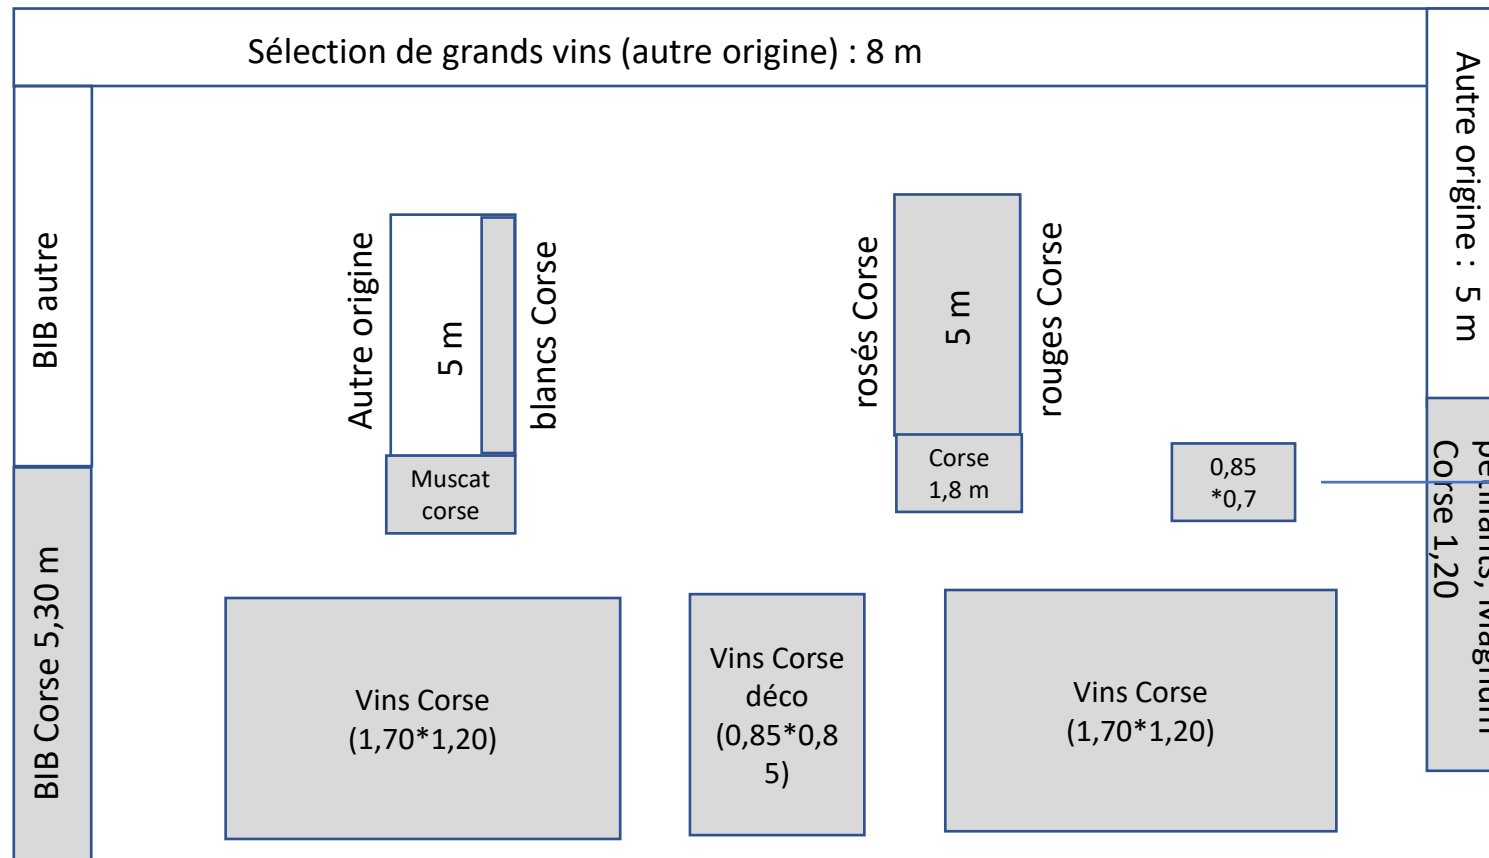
Sélection de grands vins (autre origine) : 8 m

BIB autre

BIB Corse 5,30 m

Autre origine

5 m

blancs Corse

Muscat corse

rosés Corse

5 m

rouges Corse

Corse 1,8 m

0,85 *0,7

Autre origine : 5 m

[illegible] Corse 1,20

Vins Corse (1,70*1,20)

Vins Corse déco (0,85*0,85)

Vins Corse (1,70*1,20)